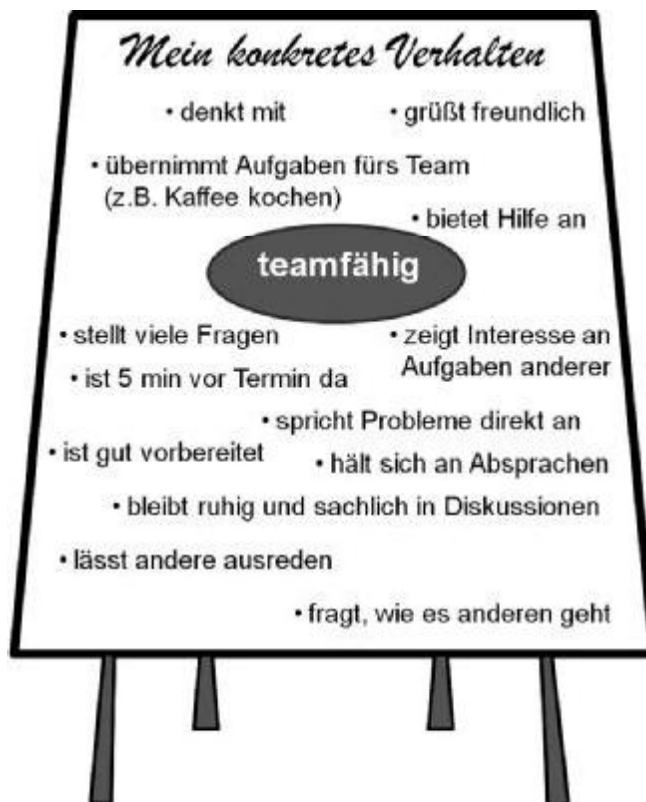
Mein konkretes Verhalten

• denkt mit

• grüßt freundlich

• übernimmt Aufgaben fürs Team (z.B. Kaffee kochen)

• bietet Hilfe an

teamfähig

• stellt viele Fragen

• zeigt Interesse an Aufgaben anderer

• ist 5 min vor Termin da

• spricht Probleme direkt an

• ist gut vorbereitet

• hält sich an Absprachen

• bleibt ruhig und sachlich in Diskussionen

• lässt andere ausreden

• fragt, wie es anderen geht